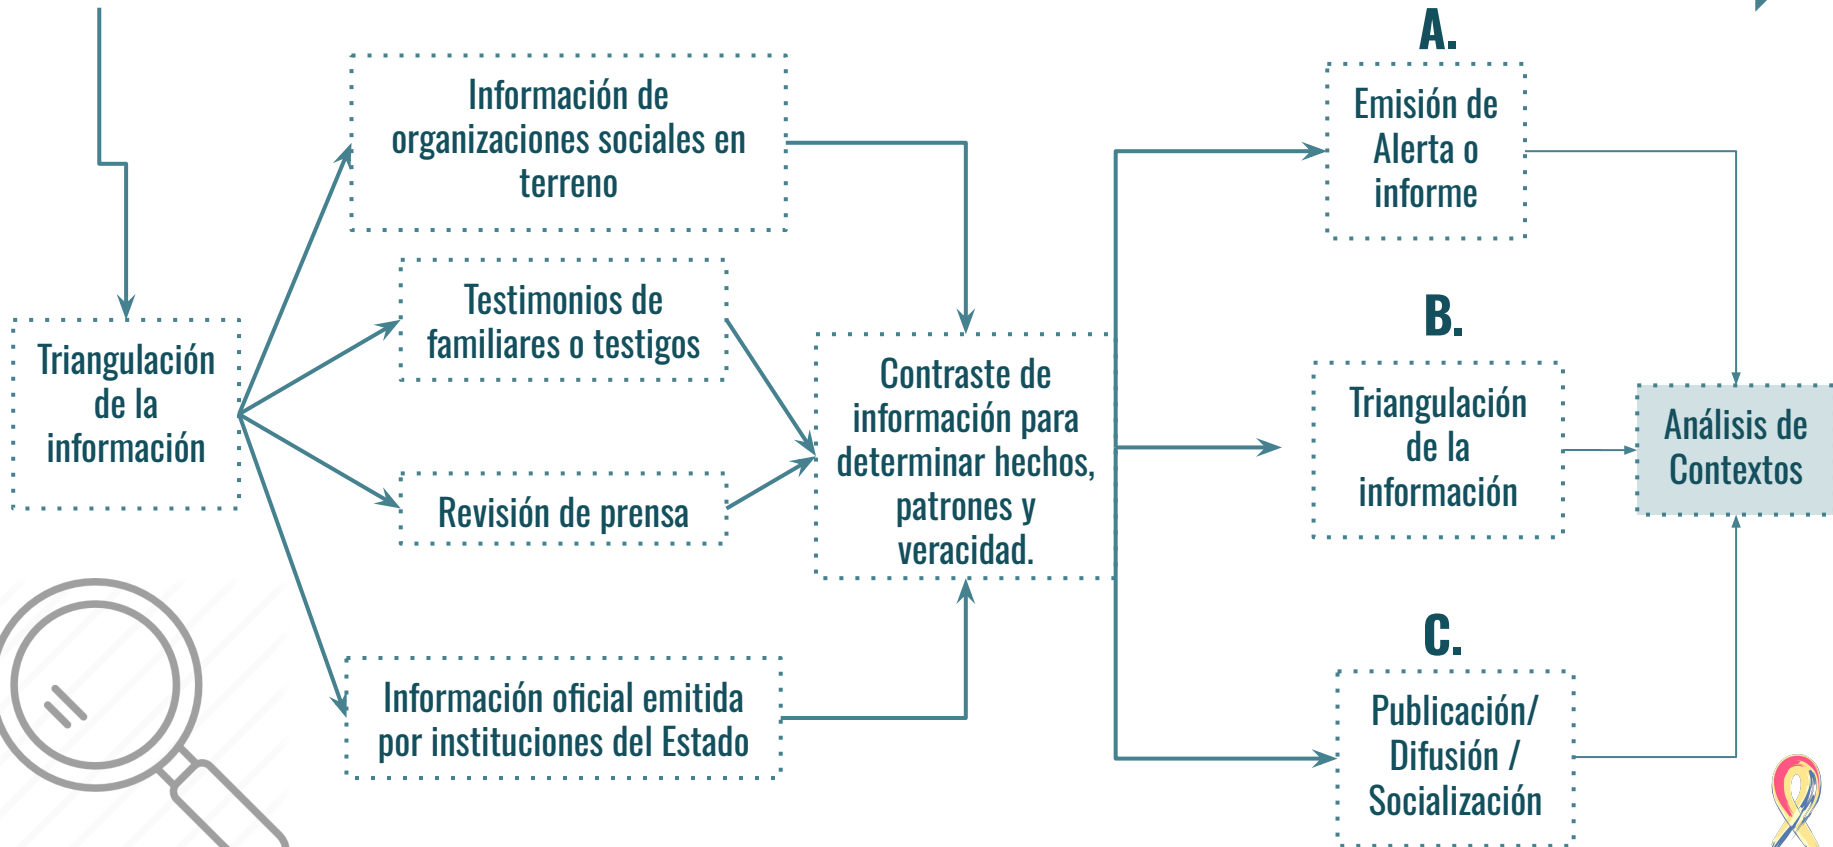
Triangulación de la información

Información de organizaciones sociales en terreno

Testimonios de familiares o testigos

Revisión de prensa

Información oficial emitida por instituciones del Estado

Contraste de información para determinar hechos, patrones y veracidad.

A.

Emisión de Alerta o informe

B.

Triangulación de la información

C.

Publicación/ Difusión / Socialización

Análisis de Contextos